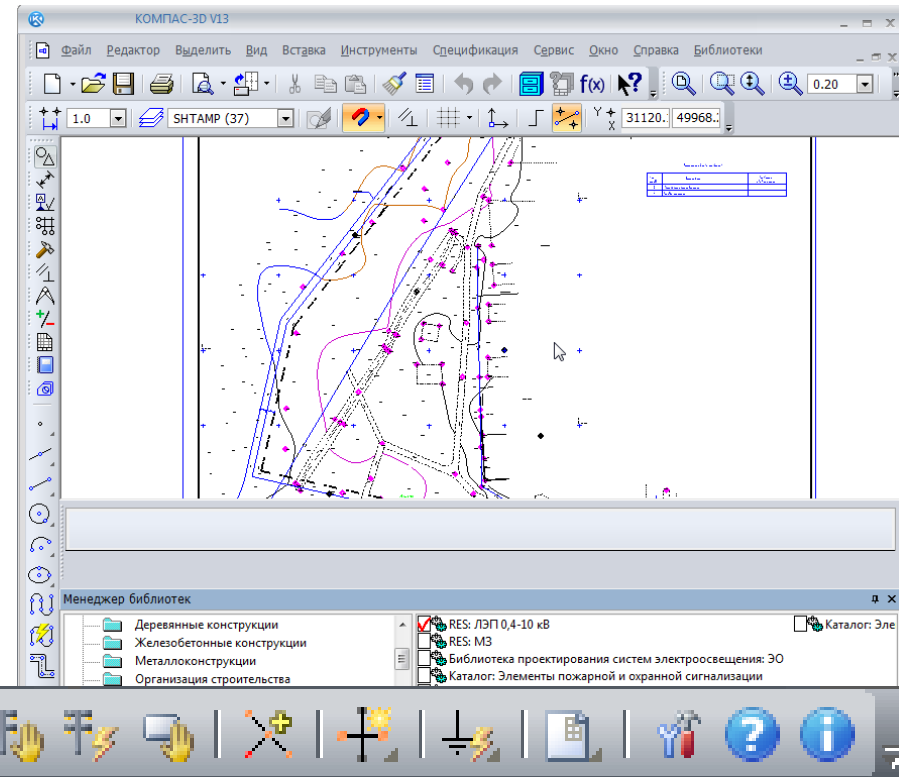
КОМПАС-3D V13

Файл Редактор Выделить Вид Вставка Инструменты Спецификация Сервис Окно Справка Библиотеки

f(x) 0.20

1.0 SHTAMP (37) 31120. 49968.

Менеджер библиотек

Деревянные конструкции
Железобетонные конструкции
Металлоконструкции
Организация строительства

RES: ЛЭП 0,4-10 кВ
RES: МЗ
Библиотека проектирования систем электроосвещения: ЭО
Каталог: Элементы пожарной и охранной сигнализации
Каталог: Эле